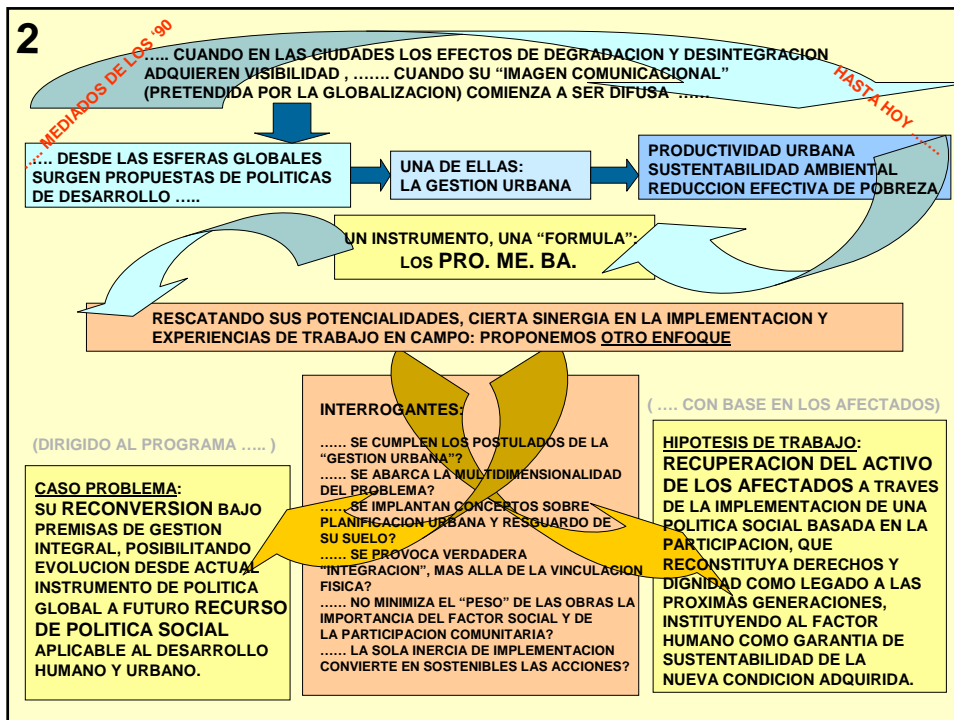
2

MEDIADOS DE LOS '90

….. CUANDO EN LAS CIUDADES LOS EFECTOS DE DEGRADACION Y DESINTEGRACION ADQUIEREN VISIBILIDAD , ……. CUANDO SU "IMAGEN COMUNICACIONAL" (PRETENDIDA POR LA GLOBALIZACION) COMIENZA A SER DIFUSA ……

HASTA HOY ……

….. DESDE LAS ESFERAS GLOBALES SURGEN PROPUESTAS DE POLITICAS DE DESARROLLO …..

UNA DE ELLAS: LA GESTION URBANA

PRODUCTIVIDAD URBANA
SUSTENTABILIDAD AMBIENTAL
REDUCCION EFECTIVA DE POBREZA

UN INSTRUMENTO, UNA "FORMULA": LOS PRO. ME. BA.

RESCATANDO SUS POTENCIALIDADES, CIERTA SINERGIA EN LA IMPLEMENTACION Y EXPERIENCIAS DE TRABAJO EN CAMPO: PROPONEMOS OTRO ENFOQUE

(DIRIGIDO AL PROGRAMA ….. )

CASO PROBLEMA:
SU RECONVERSION BAJO PREMISAS DE GESTION INTEGRAL, POSIBILITANDO EVOLUCION DESDE ACTUAL INSTRUMENTO DE POLITICA GLOBAL A FUTURO RECURSO DE POLITICA SOCIAL APLICABLE AL DESARROLLO HUMANO Y URBANO.

INTERROGANTES:

…… SE CUMPLEN LOS POSTULADOS DE LA "GESTION URBANA"?
…… SE ABARCA LA MULTIDIMENSIONALIDAD DEL PROBLEMA?
…… SE IMPLANTAN CONCEPTOS SOBRE PLANIFICACION URBANA Y RESGUARDO DE SU SUELO?
…… SE PROVOCA VERDADERA "INTEGRACION", MAS ALLA DE LA VINCULACION FISICA?
…… NO MINIMIZA EL "PESO" DE LAS OBRAS LA IMPORTANCIA DEL FACTOR SOCIAL Y DE LA PARTICIPACION COMUNITARIA?
…… LA SOLA INERCIA DE IMPLEMENTACION CONVIERTE EN SOSTENIBLES LAS ACCIONES?

( …. CON BASE EN LOS AFECTADOS)

HIPOTESIS DE TRABAJO:
RECUPERACION DEL ACTIVO DE LOS AFECTADOS A TRAVES DE LA IMPLEMENTACION DE UNA POLITICA SOCIAL BASADA EN LA PARTICIPACION, QUE RECONSTITUYA DERECHOS Y DIGNIDAD COMO LEGADO A LAS PROXIMAS GENERACIONES, INSTITUYENDO AL FACTOR HUMANO COMO GARANTIA DE SUSTENTABILIDAD DE LA NUEVA CONDICION ADQUIRIDA.